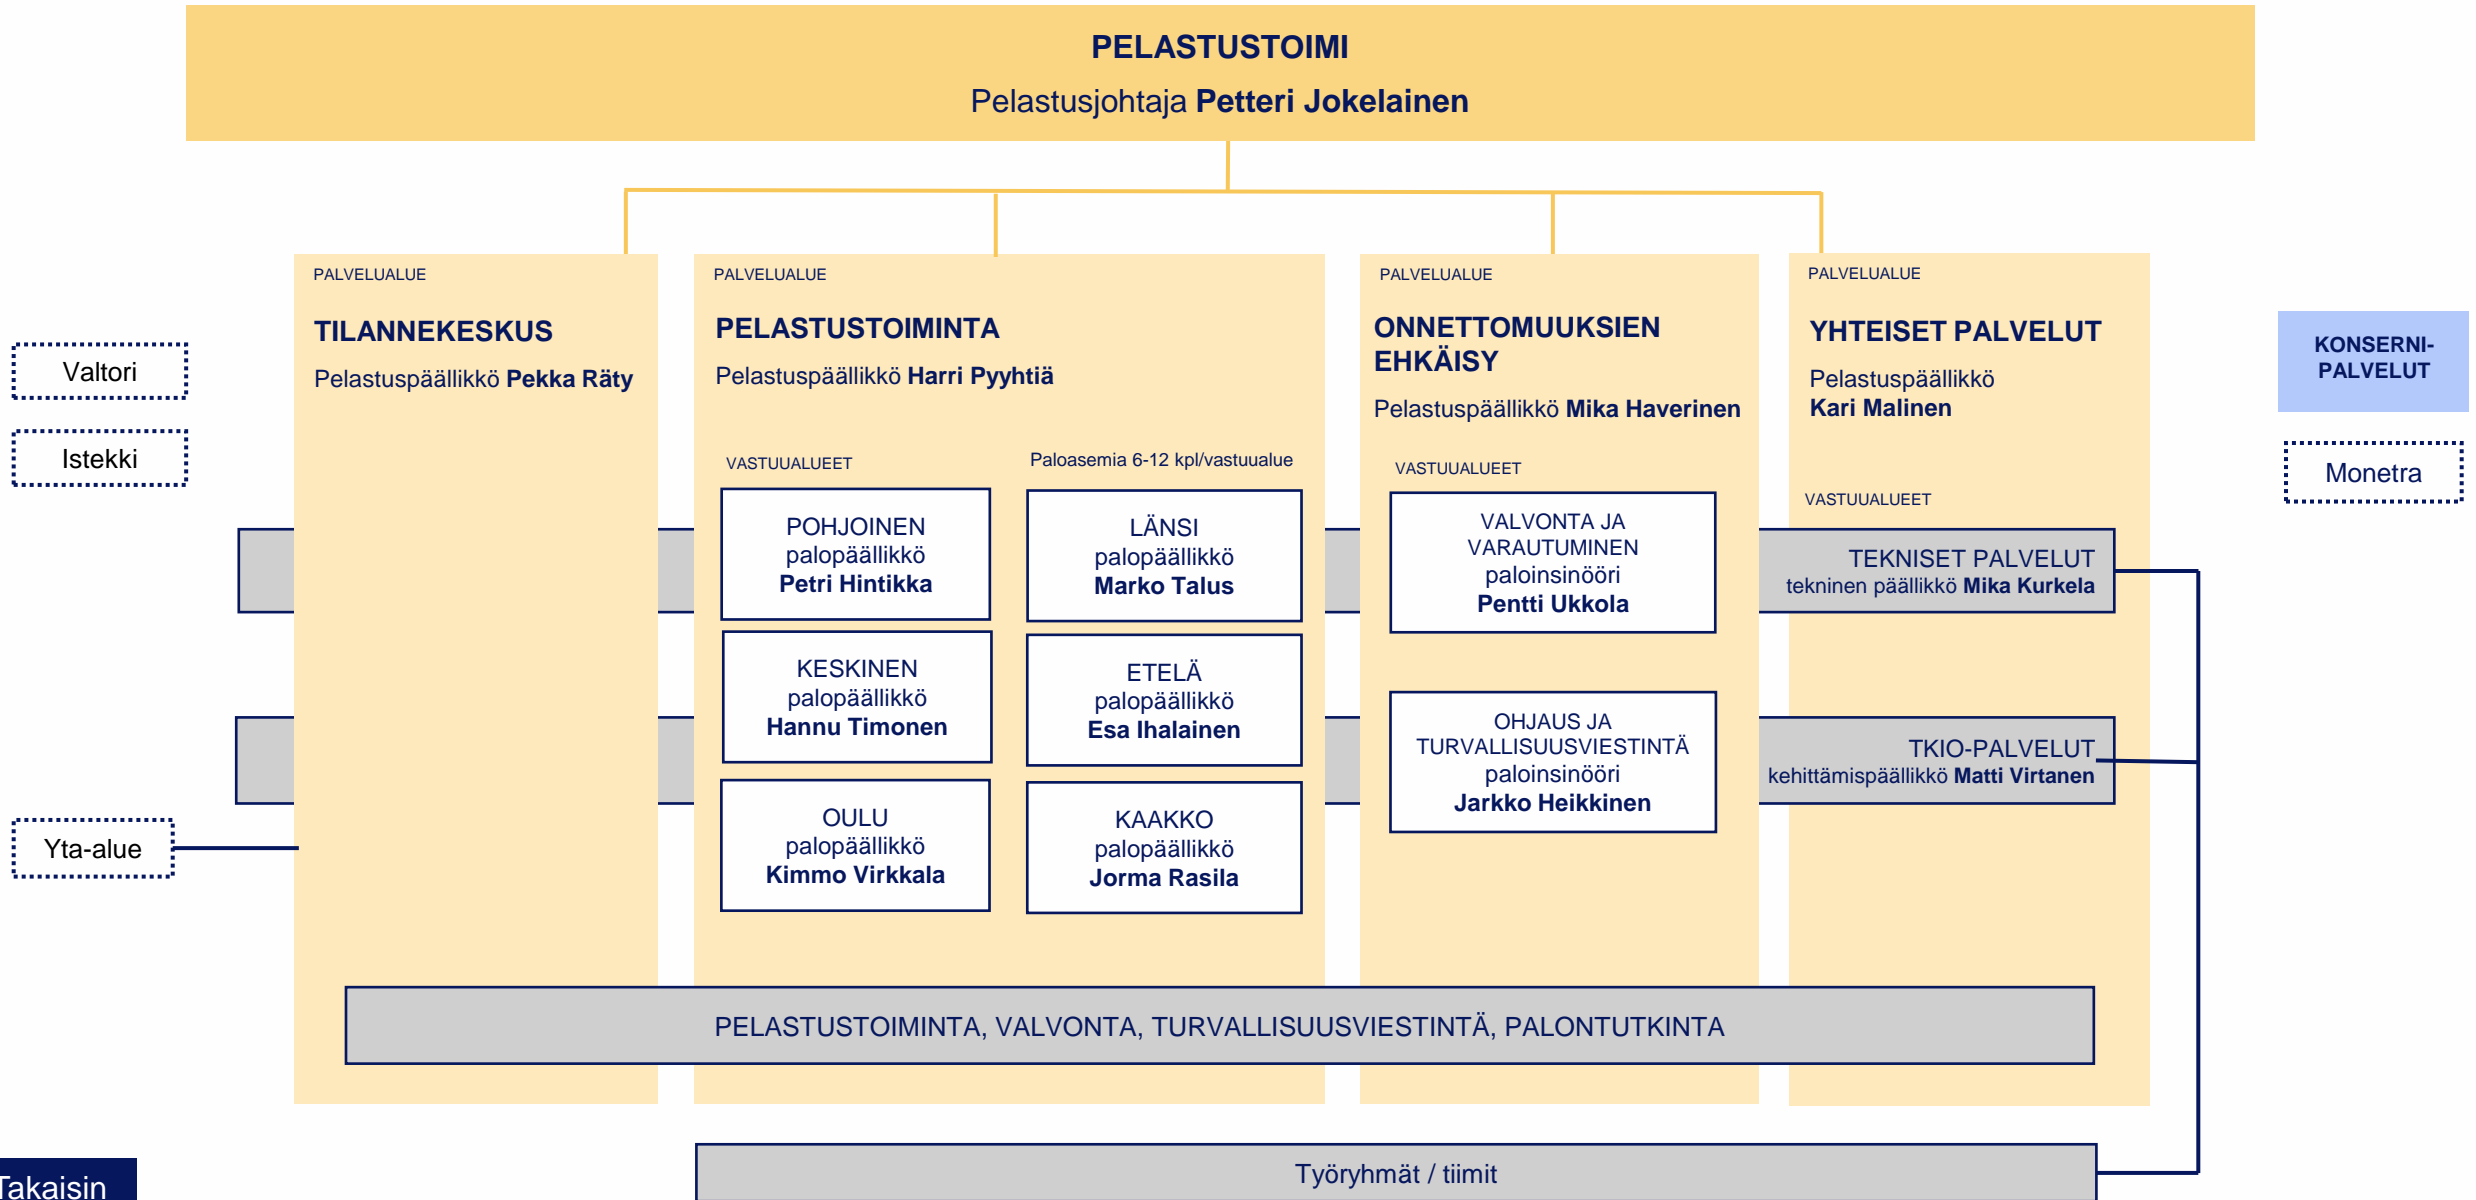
PELASTUSTOIMI
Pelastusjohtaja **Petteri Jokelainen**

Valtori

Istekki

Yta-alue

PALVELUALUE
TILANNEKESKUS
Pelastuspäällikkö **Pekka Räty**

PALVELUALUE
PELASTUSTOIMINTA
Pelastuspäällikkö **Harri Pyyhtiä**

VASTUUALUEET

Paloasemia 6-12 kpl/vastuualue

POHJOINEN
palopäällikkö
**Petri Hintikka**

LÄNSI
palopäällikkö
**Marko Talus**

KESKINEN
palopäällikkö
**Hannu Timonen**

ETELÄ
palopäällikkö
**Esa Ihalainen**

OULU
palopäällikkö
**Kimmo Virkkala**

KAAKKO
palopäällikkö
**Jorma Rasila**

PALVELUALUE
ONNETTOMUUKSIEN EHKÄISY
Pelastuspäällikkö **Mika Haverinen**

VASTUUALUEET

VALVONTA JA VARAUTUMINEN
paloinsinööri
**Pentti Ukkola**

OHJAUS JA TURVALLISUUSVIESTINTÄ
paloinsinööri
**Jarkko Heikkinen**

PALVELUALUE
YHTEISET PALVELUT
Pelastuspäällikkö
**Kari Malinen**

VASTUUALUEET

TEKNISET PALVELUT
tekninen päällikkö **Mika Kurkela**

TKIO-PALVELUT
kehittämispäällikkö **Matti Virtanen**

KONSERNI-PALVELUT

Monetra

PELASTUSTOIMINTA, VALVONTA, TURVALLISUUSVIESTINTÄ, PALONTUTKINTA

Takaisin

Työryhmät / tiimit